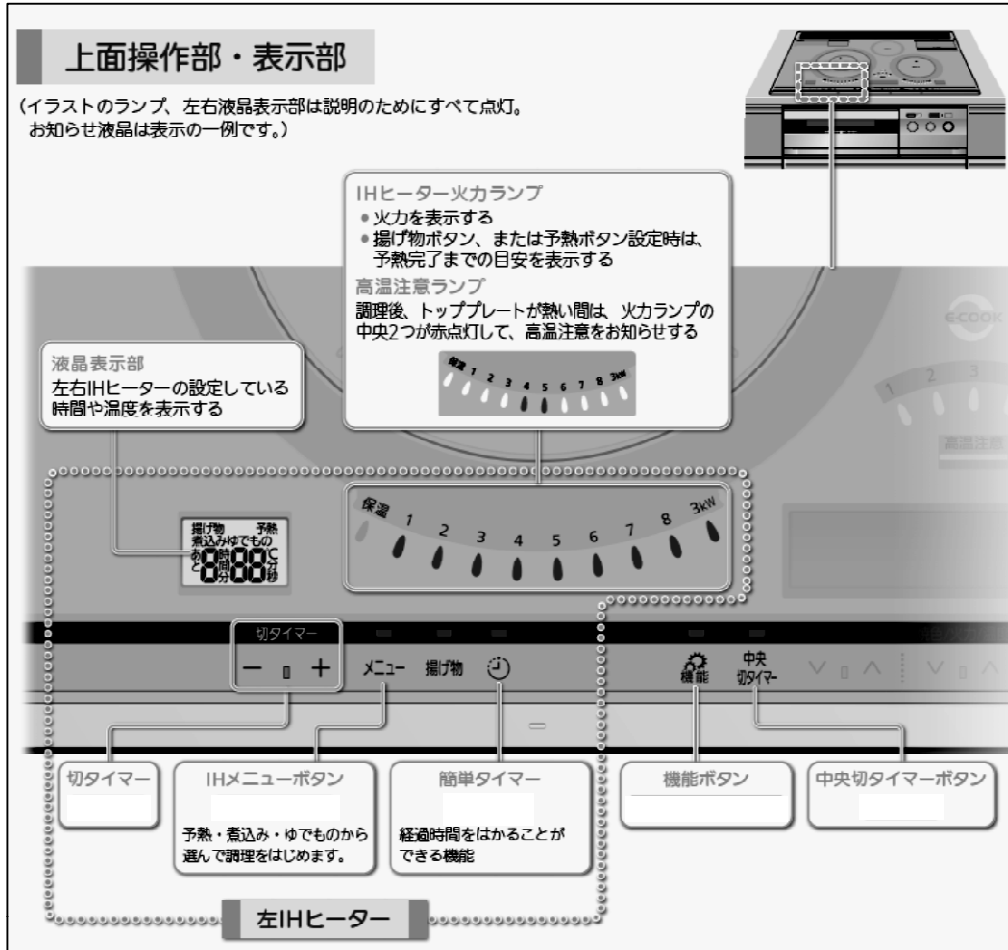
上面操作部・表示部

(イラストのランプ、左右液晶表示部は説明のためにすべて点灯。
お知らせ液晶は表示の一例です。)

IHヒーター火力ランプ
● 火力を表示する
● 揚げ物ボタン、または予熱ボタン設定時は、予熱完了までの目安を表示する
高温注意ランプ
調理後、トッププレートが熱い間は、火力ランプの中央2つが赤点灯して、高温注意をお知らせする

保温 1 2 3 4 5 6 7 8 3kW

ECOOK

1 2 3

高温注意

液晶表示部
左右IHヒーターの設定している時間や温度を表示する

揚げ物 予熱
煮込み ゆでもの
あと 8 時間 分 88 ℃ 分 秒

保温 1 2 3 4 5 6 7 8 3kW

切タイマー
− ▯ +
メニュー 揚げ物 ⏲
機能
中央 切タイマー
∨ ▯ ∧ ∨ ▯ ∧

切タイマー

IHメニューボタン
予熱・煮込み・ゆでものから選んで調理をはじめます。

簡単タイマー
経過時間をはかることができる機能

機能ボタン

中央切タイマーボタン

左IHヒーター